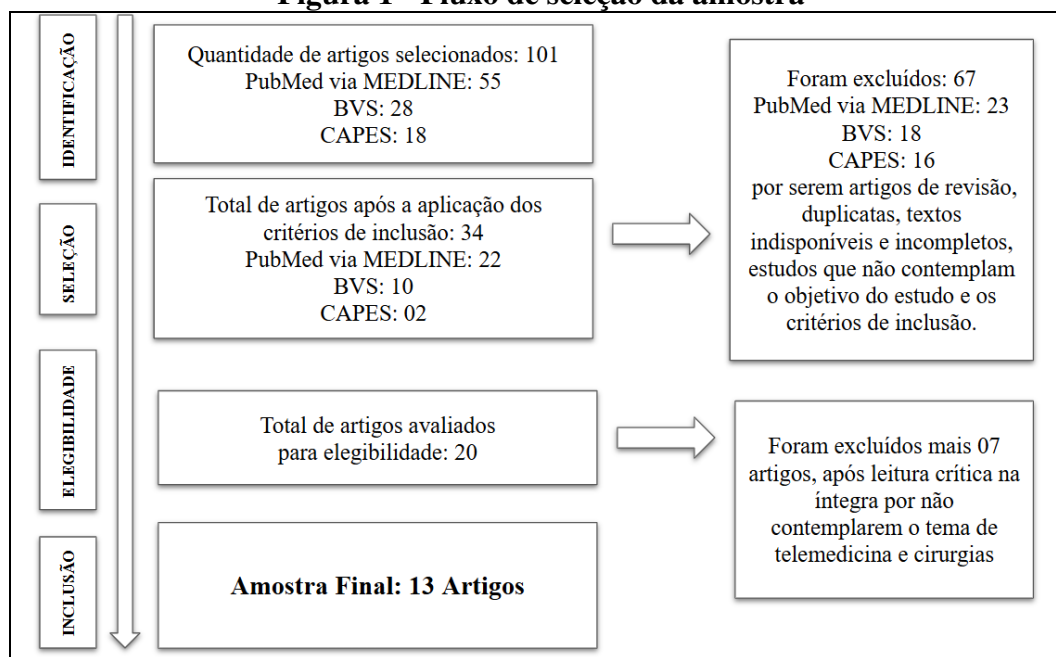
Figura 1 - Fluxo de seleção da amostra

IDENTIFICAÇÃO

Quantidade de artigos selecionados: 101
PubMed via MEDLINE: 55
BVS: 28
CAPES: 18

SELEÇÃO

Total de artigos após a aplicação dos critérios de inclusão: 34
PubMed via MEDLINE: 22
BVS: 10
CAPES: 02

Foram excluídos: 67
PubMed via MEDLINE: 23
BVS: 18
CAPES: 16
por serem artigos de revisão, duplicatas, textos indisponíveis e incompletos, estudos que não contemplam o objetivo do estudo e os critérios de inclusão.

ELEGIBILIDADE

Total de artigos avaliados para elegibilidade: 20

Foram excluídos mais 07 artigos, após leitura crítica na íntegra por não contemplarem o tema de telemedicina e cirurgias

INCLUSÃO

Amostra Final: 13 Artigos